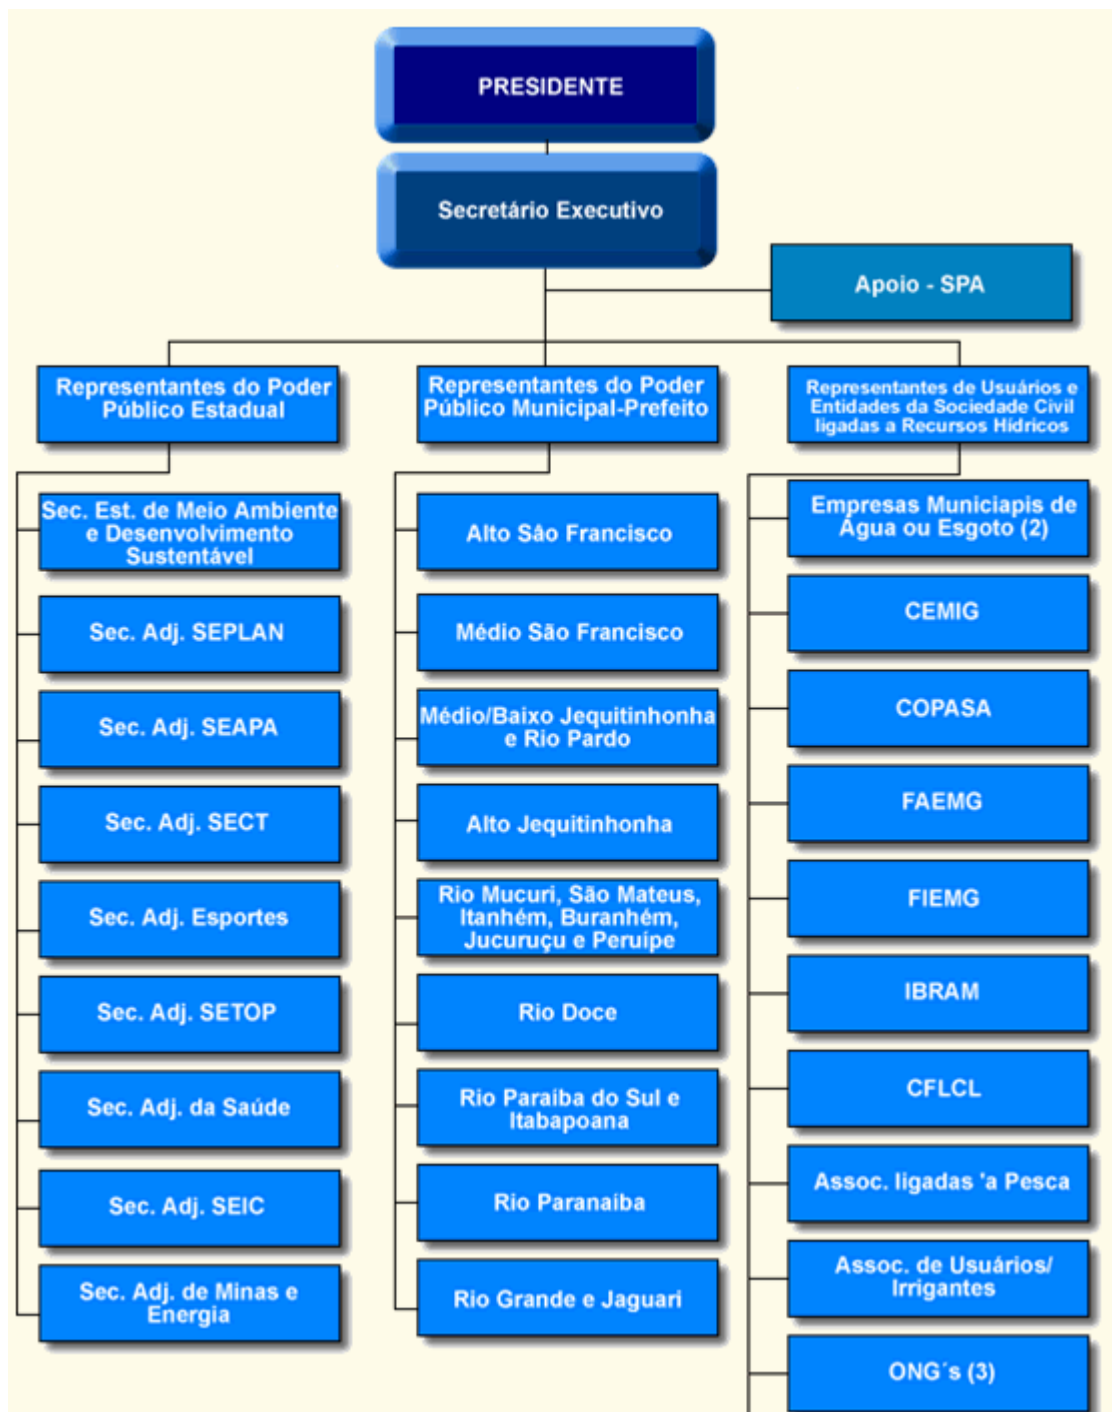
PRESIDENTE

Secretário Executivo

Apoio - SPA

Representantes do Poder Público Estadual

Representantes do Poder Público Municipal-Prefeito

Representantes de Usuários e Entidades da Sociedade Civil ligadas a Recursos Hídricos

Sec. Est. de Meio Ambiente e Desenvolvimento Sustentável

Sec. Adj. SEPLAN

Sec. Adj. SEAPA

Sec. Adj. SECT

Sec. Adj. Esportes

Sec. Adj. SETOP

Sec. Adj. da Saúde

Sec. Adj. SEIC

Sec. Adj. de Minas e Energia

Alto São Francisco

Médio São Francisco

Médio/Baixo Jequitinhonha e Rio Pardo

Alto Jequitinhonha

Rio Mucuri, São Mateus, Itanhém, Buranhém, Jucuruçu e Peruípe

Rio Doce

Rio Paraíba do Sul e Itabapoana

Rio Paranaíba

Rio Grande e Jaguari

Empresas Municiapis de Água ou Esgoto (2)

CEMIG

COPASA

FAEMG

FIEMG

IBRAM

CFLCL

Assoc. ligadas 'a Pesca

Assoc. de Usuários/ Irrigantes

ONG´s (3)